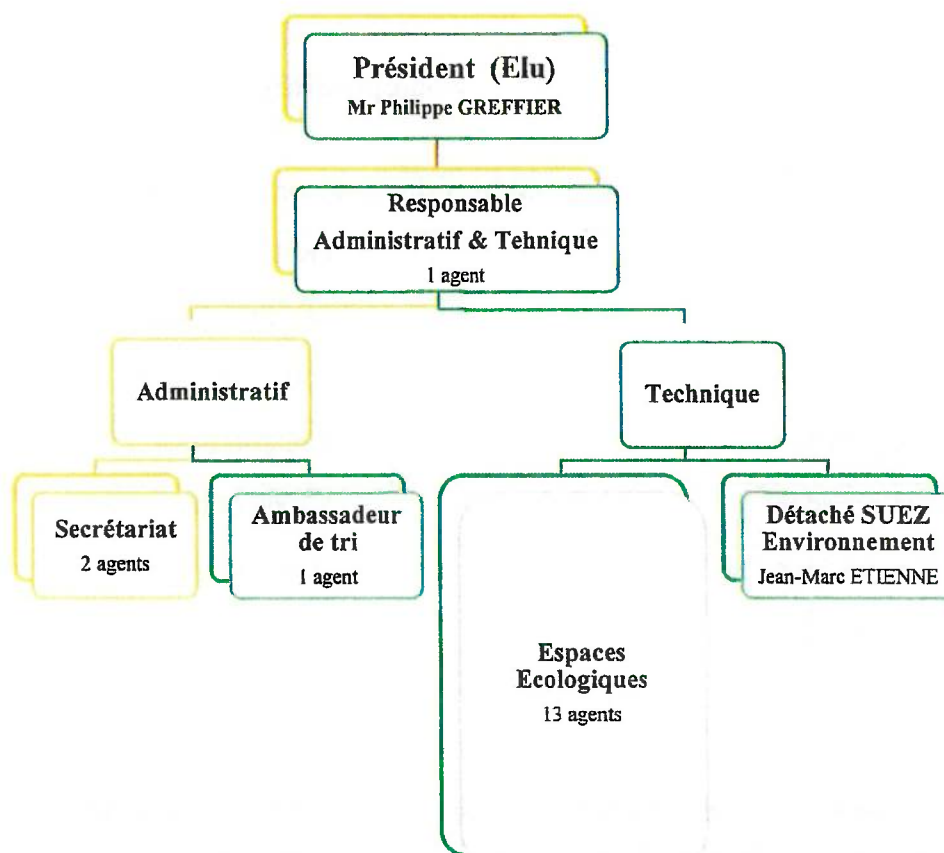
Président (Elu)
Mr Philippe GREFFIER

Responsable
Administratif & Tehnique
1 agent

Administratif

Technique

Secrétariat
2 agents

Ambassadeur de tri
1 agent

Espaces Ecologiques
13 agents

Détaché SUEZ Environnement
Jean-Marc ETIENNE